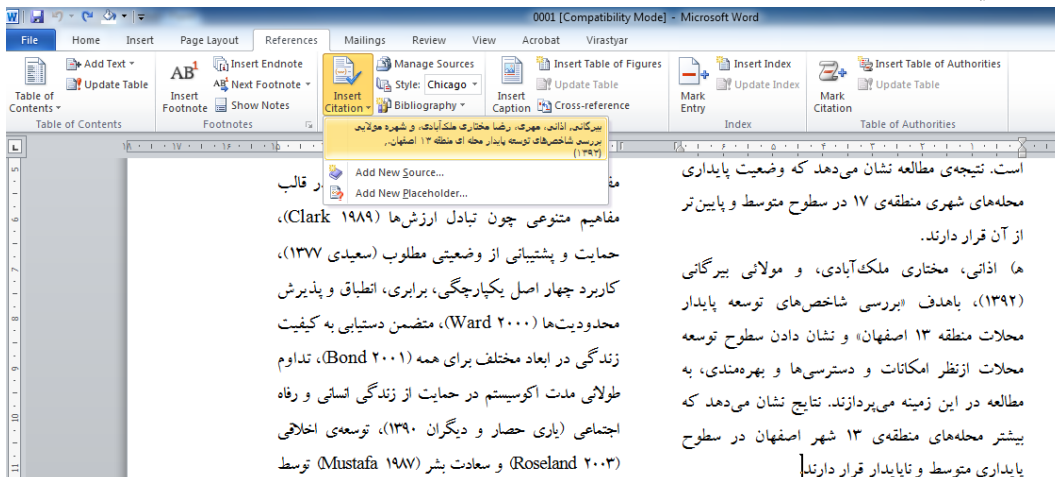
0001 [Compatibility Mode] - Microsoft Word

File Home Insert Page Layout References Mailings Review View Acrobat Virastyar

Table of Contents | Add Text | Update Table | Table of Contents
AB¹ Insert Footnote | Insert Endnote | Next Footnote | Show Notes | Footnotes
Insert Citation | Manage Sources | Style: Chicago | Bibliography
Insert Caption | Insert Table of Figures | Update Table | Cross-reference
Mark Entry | Insert Index | Update Index | Index
Mark Citation | Insert Table of Authorities | Update Table | Table of Authorities

بیرگانی، اذانی، مهری، رضا مختاری ملک‌آبادی، و شهره مولایی بررسی شاخص‌های توسعه پایدار محله ای منطقه ۱۳ اصفهان. (۱۳۹۲)

Add New Source...
Add New Placeholder...

است. نتیجه‌ی مطالعه نشان می‌دهد که وضعیت پایداری محله‌های شهری منطقه‌ی ۱۷ در سطوح متوسط و پایین‌تر از آن قرار دارند.

ه) اذانی، مختاری ملک‌آبادی، و مولائی بیرگانی (۱۳۹۲)، باهدف «بررسی شاخص‌های توسعه پایدار محلات منطقه ۱۳ اصفهان» و نشان دادن سطوح توسعه محلات ازنظر امکانات و دسترسی‌ها و بهره‌مندی، به مطالعه در این زمینه می‌پردازند. نتایج نشان می‌دهد که بیشتر محله‌های منطقه‌ی ۱۳ شهر اصفهان در سطوح پایداری متوسط و ناپایدار قرار دارند.

مف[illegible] ر قالب مفاهیم متنوعی چون تبادل ارزش‌ها (Clark ۱۹۸۹)، حمایت و پشتیبانی از وضعیتی مطلوب (سعیدی ۱۳۷۷)، کاربرد چهار اصل یکپارچگی، برابری، انطباق و پذیرش محدودیت‌ها (Ward ۲۰۰۰)، متضمن دستیابی به کیفیت زندگی در ابعاد مختلف برای همه (Bond ۲۰۰۱)، تداوم طولانی مدت اکوسیستم در حمایت از زندگی انسانی و رفاه اجتماعی (یاری حصار و دیگران ۱۳۹۰)، توسعه‌ی اخلاقی (Roseland ۲۰۰۳) و سعادت بشر (Mustafa ۱۹۸۷) توسط